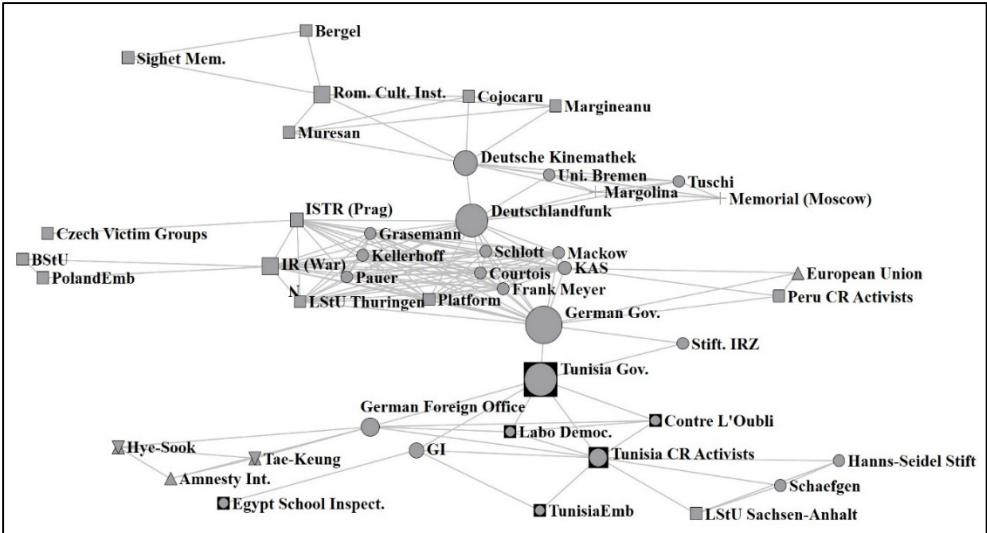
Bergel
Sighet Mem.
Rom. Cult. Inst.
Cojocaru
Margineanu
Muresan
Deutsche Kinemathek
Uni. Bremen
Tuschi
Margolina
Memorial (Moscow)
ISTR (Prag)
Deutschlandfunk
Czech Victim Groups
Grasemann
Schlott
Mackow
BStU
IR (War)
Kellerhoff
PolandEmb
Pauer
Courtois
KAS
European Union
N
Frank Meyer
LStU Thuringen
Platform
Peru CR Activists
German Gov.
Stift. IRZ
Tunisia Gov.
German Foreign Office
Contre L'Oubli
Labo Democ.
Hye-Sook
Tae-Keung
GI
Tunisia CR Activists
Hanns-Seidel Stift
Amnesty Int.
Schaefgen
Egypt School Inspect.
TunisiaEmb
LStU Sachsen-Anhalt